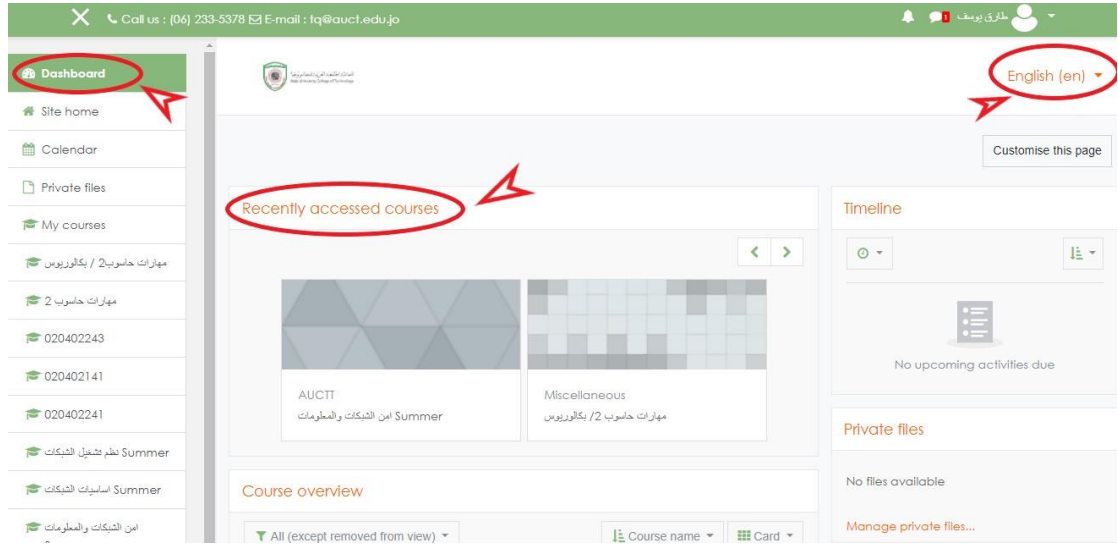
Call us : (06) 233-5378 E-mail : tq@auct.edu.jo

1 طارق يوسف

Dashboard
Site home
Calendar
Private files
My courses
مهارات حاسوب2 / بكالوريوس
مهارات حاسوب 2
020402243
020402141
020402241
Summer نظم تشغيل الشبكات
Summer اساسيات الشبكات
امن الشبكات والمعلومات

English (en)

Customise this page

Recently accessed courses

AUCTT
Summer امن الشبكات والمعلومات

Miscellaneous
مهارات حاسوب 2/ بكالوريوس

Course overview

All (except removed from view)

Course name

Card

Timeline

No upcoming activities due

Private files

No files available

Manage private files...